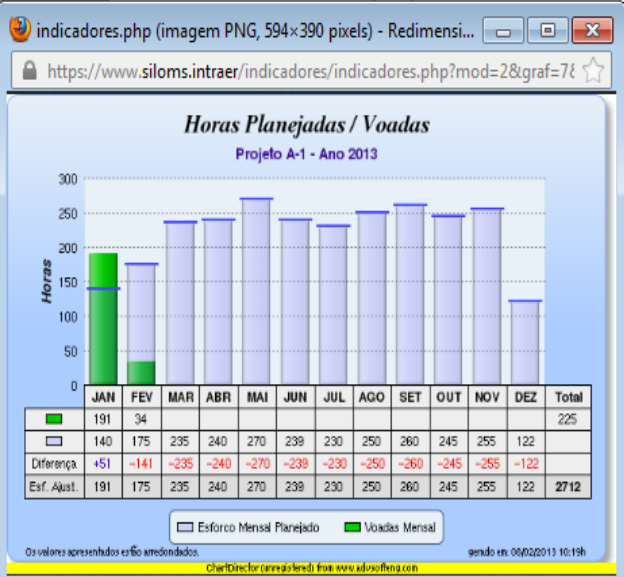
indicadores.php (imagem PNG, 594×390 pixels) - Redimensi...

https://www.siloms.intraer/indicadores/indicadores.php?mod=2&graf=78

Horas Planejadas / Voadas

Projeto A-1 - Ano 2013

Horas

300
250
200
150
100
50
0

| | JAN | FEV | MAR | ABR | MAI | JUN | JUL | AGO | SET | OUT | NOV | DEZ | Total |
|---|---|---|---|---|---|---|---|---|---|---|---|---|---|
| | 191 | 34 | | | | | | | | | | | 225 |
| | 140 | 175 | 235 | 240 | 270 | 239 | 230 | 250 | 260 | 245 | 255 | 122 | |
| Diferença | +51 | -141 | -235 | -240 | -270 | -239 | -230 | -250 | -260 | -245 | -255 | -122 | |
| Esf. Ajust. | 191 | 175 | 235 | 240 | 270 | 239 | 230 | 250 | 260 | 245 | 255 | 122 | 2712 |

Esforço Mensal Planejado   Voadas Mensal

Os valores apresentados estão arredondados.

gerado em: 06/02/2013 10:19h

ChartDirector (unregistered) from www.advsofteng.com